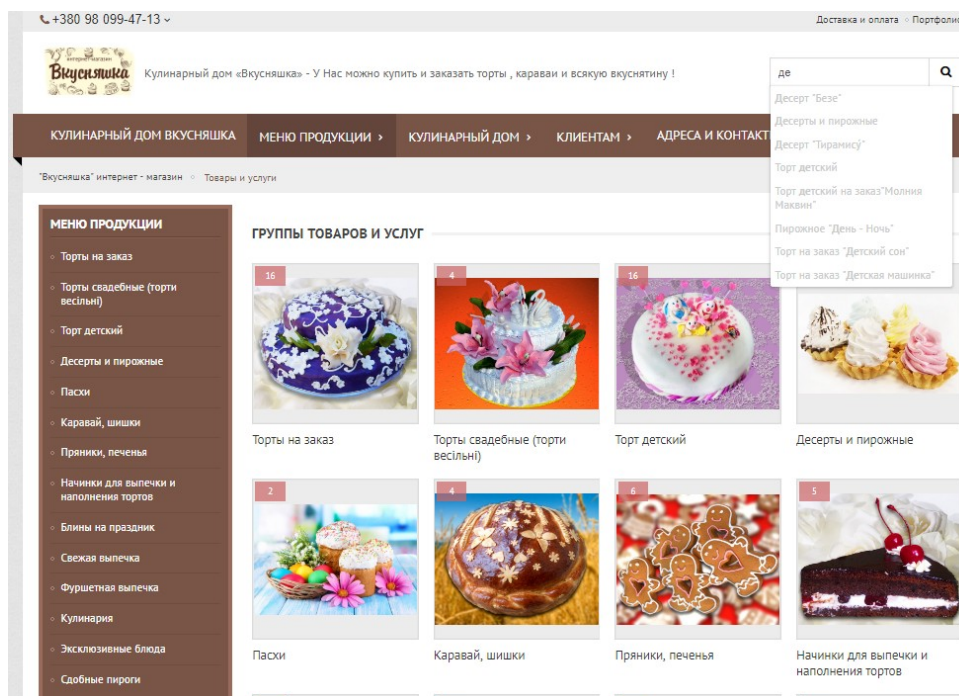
+380 98 099-47-13
Доставка и оплата ◦ Портфоли

интернет магазин
Вкусняшка

Кулинарный дом «Вкусняшка» - У Нас можно купить и заказать торты , караваи и всякую вкуснятину !

де

Десерт "Безе"
Десерты и пирожные
Десерт "Тирамису"
Торт детский
Торт детский на заказ"Молния Маквин"
Пирожное "День - Ночь"
Торт на заказ "Детский сон"
Торт на заказ "Детская машинка"

КУЛИНАРНЫЙ ДОМ ВКУСНЯШКА МЕНЮ ПРОДУКЦИИ › КУЛИНАРНЫЙ ДОМ › КЛИЕНТАМ › АДРЕСА И КОНТАКТ

"Вкусняшка" интернет - магазин ◦ Товары и услуги

МЕНЮ ПРОДУКЦИИ
Торты на заказ
Торты свадебные (торти весільні)
Торт детский
Десерты и пирожные
Пасхи
Каравай, шишки
Пряники, печенья
Начинки для выпечки и наполнения тортов
Блины на праздник
Свежая выпечка
Фуршетная выпечка
Кулинария
Эксклюзивные блюда
Сдобные пироги

ГРУППЫ ТОВАРОВ И УСЛУГ

16
Торты на заказ

4
Торты свадебные (торти весільні)

16
Торт детский

Десерты и пирожные

2
Пасхи

4
Каравай, шишки

6
Пряники, печенья

5
Начинки для выпечки и наполнения тортов